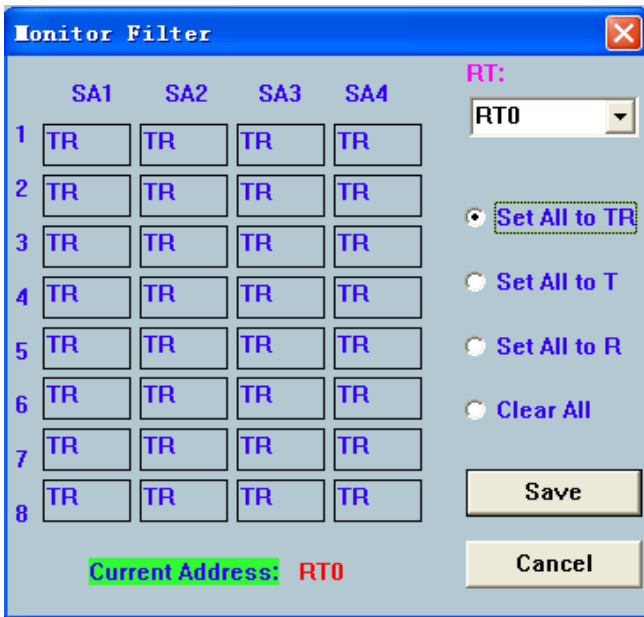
Monitor Filter

| | SA1 | SA2 | SA3 | SA4 |
|---|---|---|---|---|
| 1 | TR | TR | TR | TR |
| 2 | TR | TR | TR | TR |
| 3 | TR | TR | TR | TR |
| 4 | TR | TR | TR | TR |
| 5 | TR | TR | TR | TR |
| 6 | TR | TR | TR | TR |
| 7 | TR | TR | TR | TR |
| 8 | TR | TR | TR | TR |

Current Address: RT0

RT:
RT0

Set All to TR
Set All to T
Set All to R
Clear All

Save
Cancel